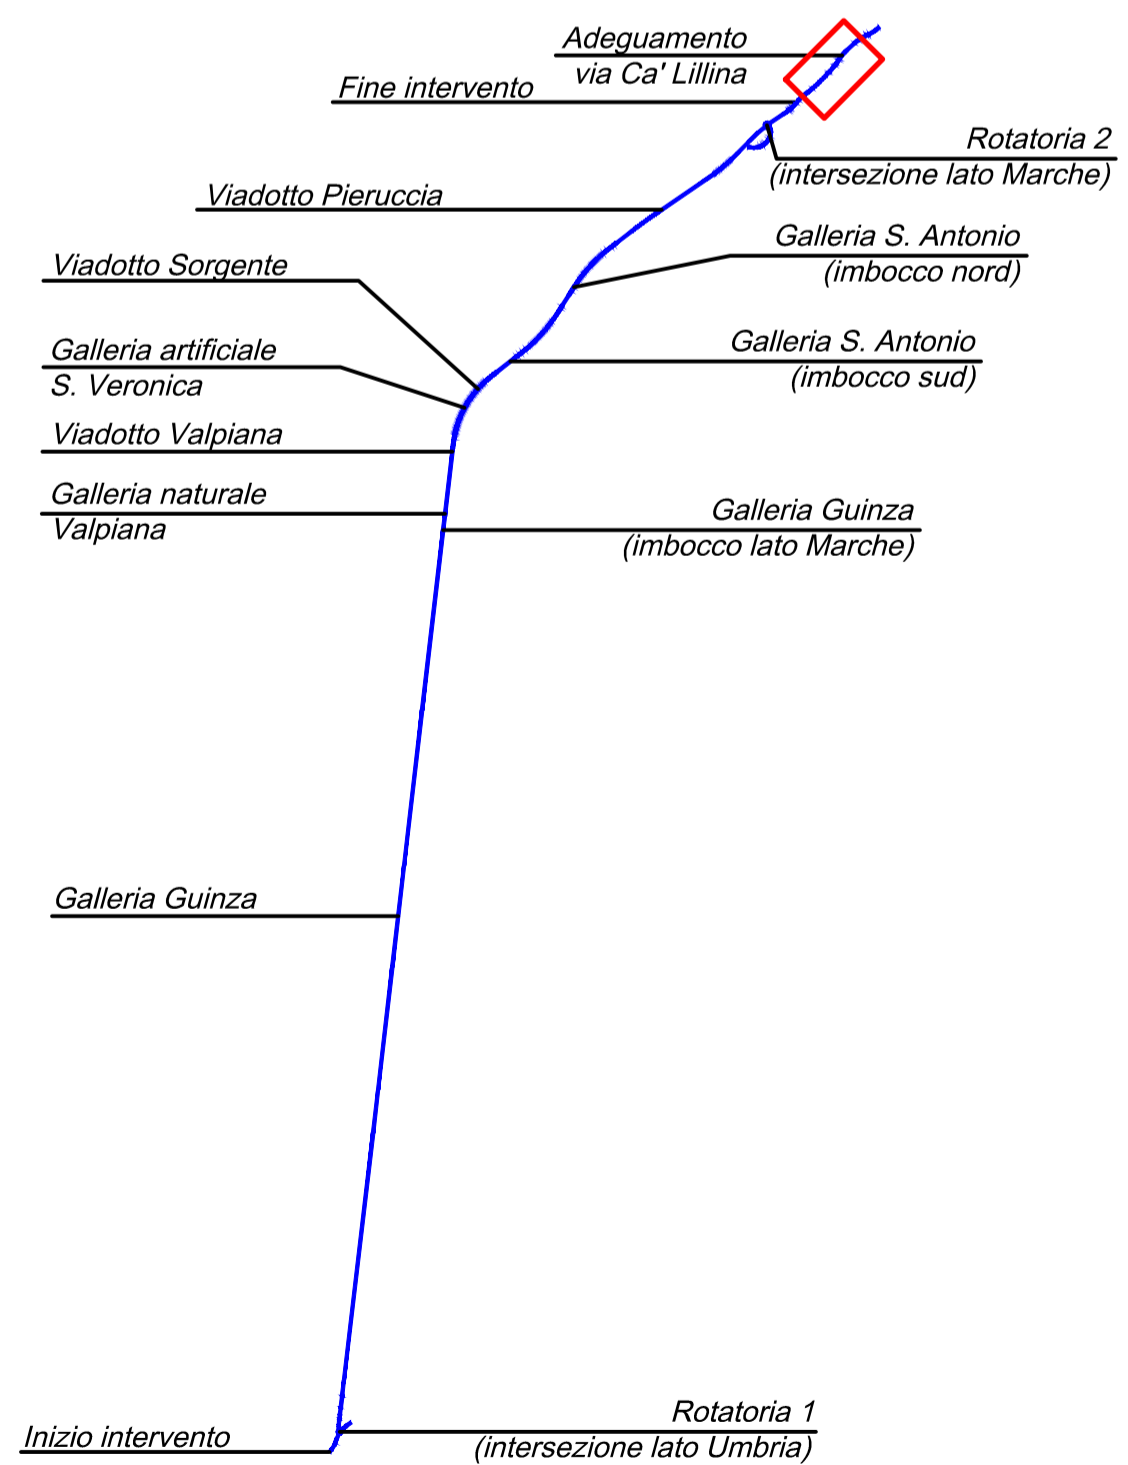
Adeguamento via Ca' Lillina

Fine intervento

Rotatoria 2
(intersezione lato Marche)

Viadotto Pieruccia

Galleria S. Antonio
(imbocco nord)

Viadotto Sorgente

Galleria artificiale
S. Veronica

Galleria S. Antonio
(imbocco sud)

Viadotto Valpiana

Galleria naturale
Valpiana

Galleria Guinza
(imbocco lato Marche)

Galleria Guinza

Inizio intervento

Rotatoria 1
(intersezione lato Umbria)